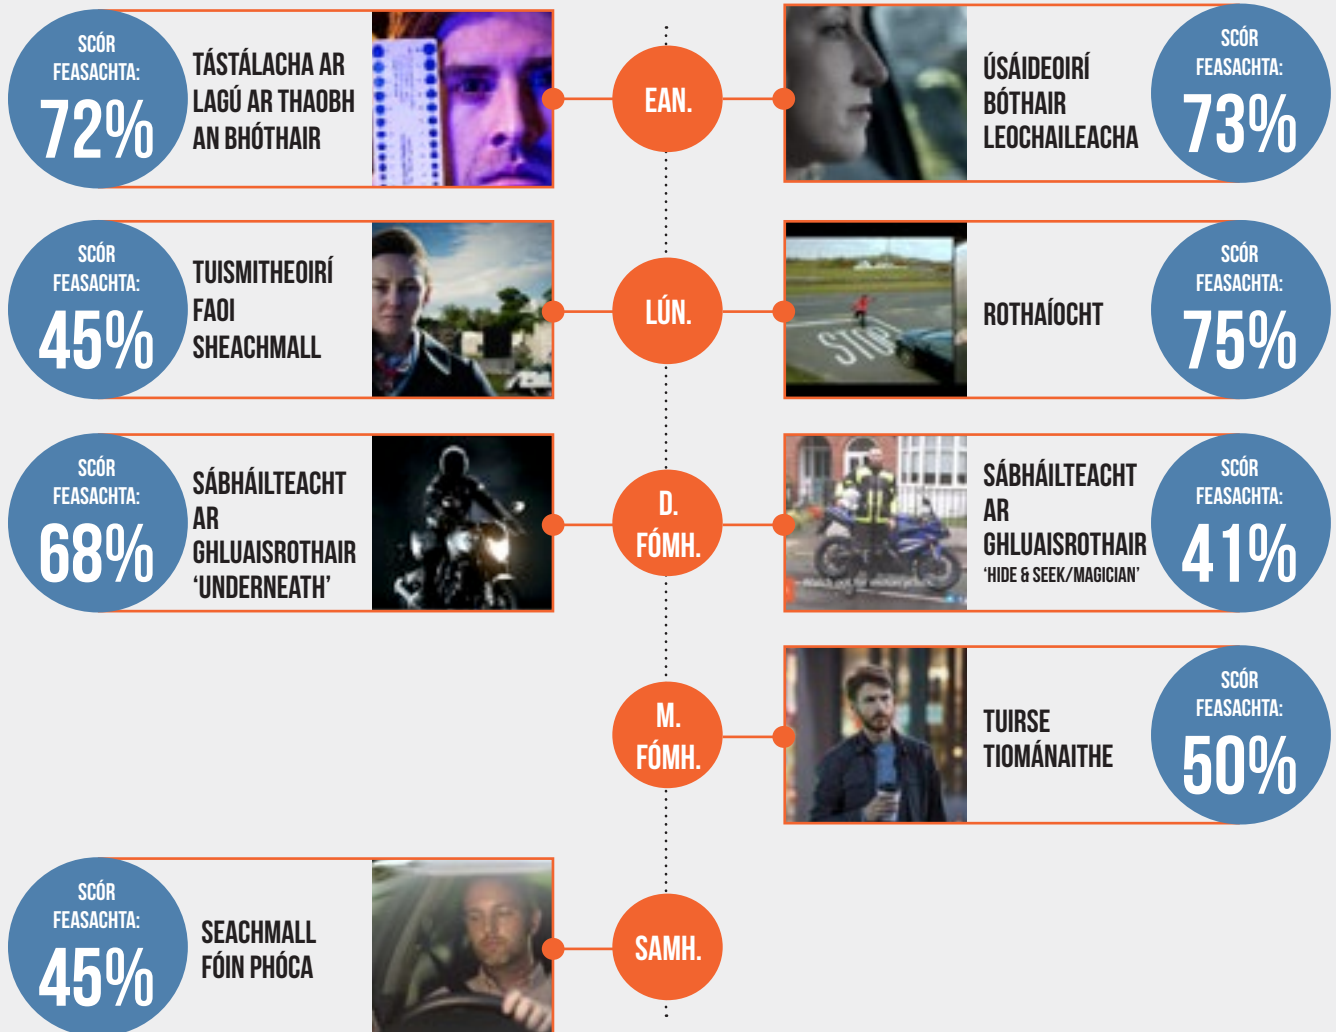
SCÓR FEASACHTA: 72%

TÁSTÁLACHA AR LAGÚ AR THAOBH AN BHÓTHAIR

EAN.

ÚSÁIDEOIRÍ BÓTHAIR LEOCHAILEACHA

SCÓR FEASACHTA: 73%

SCÓR FEASACHTA: 45%

TUISMITHEOIRÍ FAOI SHEACHMALL

LÚN.

STOP

ROTHAÍOCHT

SCÓR FEASACHTA: 75%

SCÓR FEASACHTA: 68%

SÁBHÁILTEACHT AR GHLUAISROTHAIR 'UNDERNEATH'

D. FÓMH.

SÁBHÁILTEACHT AR GHLUAISROTHAIR 'HIDE & SEEK/MAGICIAN'

SCÓR FEASACHTA: 41%

M. FÓMH.

TUIRSE TIOMÁNAITHE

SCÓR FEASACHTA: 50%

SCÓR FEASACHTA: 45%

SEACHMALL FÓIN PHÓCA

SAMH.